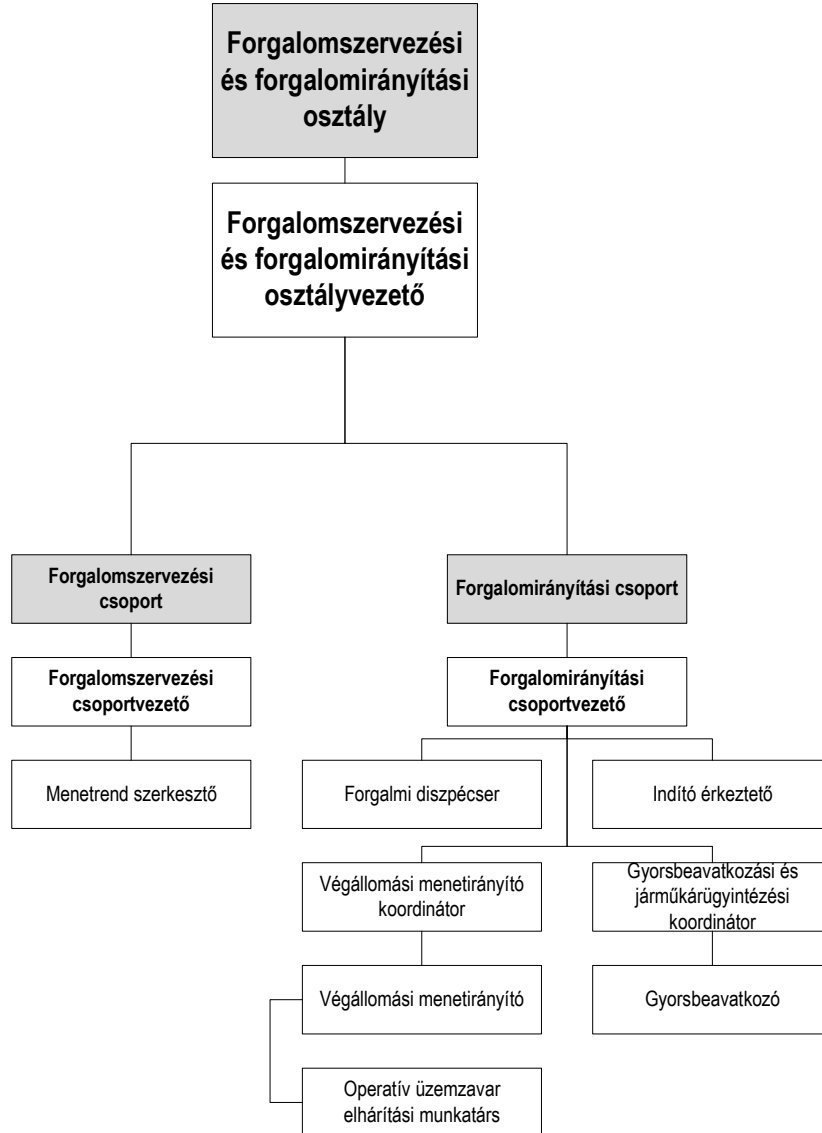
Forgalomszervezési és forgalomirányítási osztály

Forgalomszervezési és forgalomirányítási osztályvezető

Forgalomszervezési csoport

Forgalomirányítási csoport

Forgalomszervezési csoportvezető

Forgalomirányítási csoportvezető

Menetrend szerkesztő

Forgalmi diszpécser

Indító érkeztető

Végállomási menetirányító koordinátor

Gyorsbeavatkozási és járműkárügyintézési koordinátor

Végállomási menetirányító

Gyorsbeavatkozó

Operatív üzemzavar elhárítási munkatárs